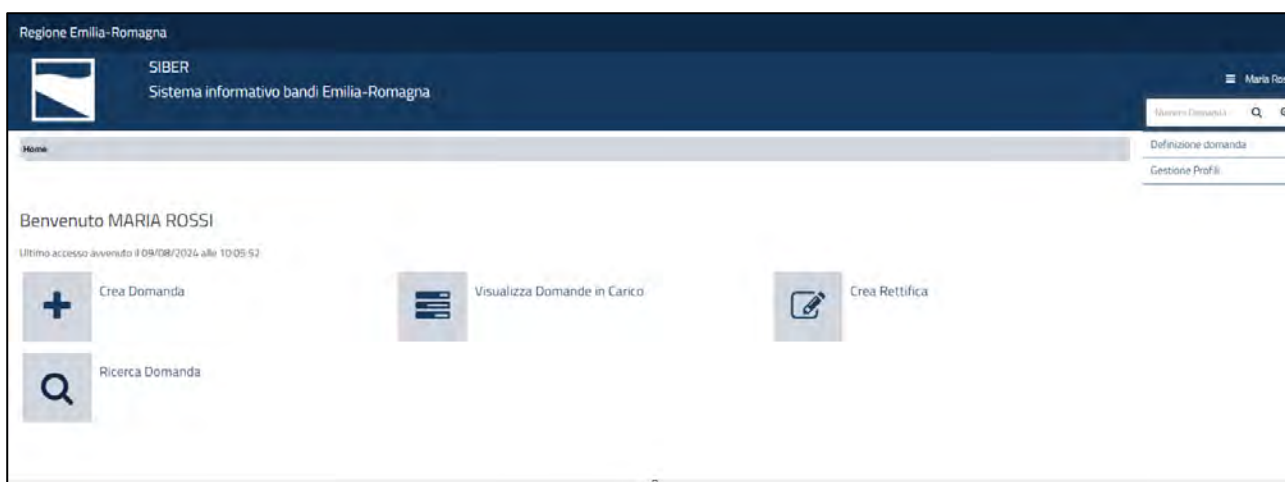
Regione Emilia-Romagna

SIBER
Sistema informativo bandi Emilia-Romagna

Maria Ros

Numero Domanda

Home

Definizione domanda

Gestione Profili

Benvenuto MARIA ROSSI

Ultimo accesso avvenuto il 09/08/2024 alle 10:05:52

Crea Domanda

Visualizza Domande in Carico

Crea Rettifica

Ricerca Domanda